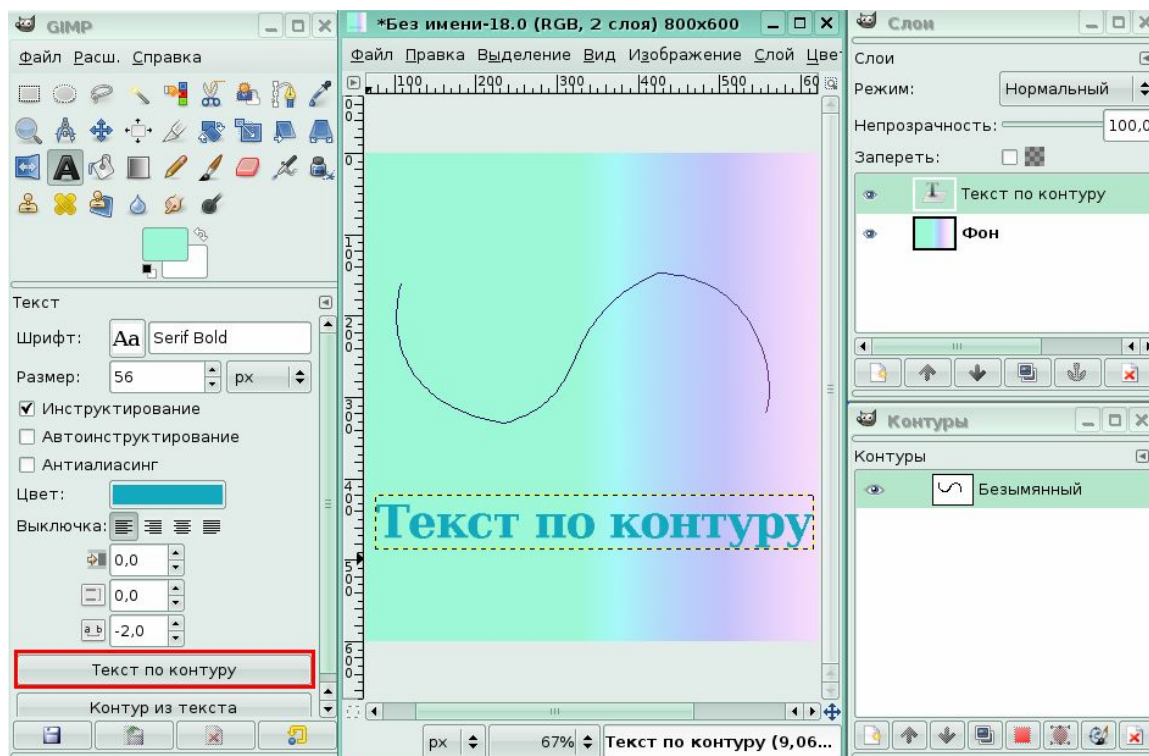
GIMP

Файл Расш. Справка

Текст

Шрифт: Aa Serif Bold

Размер: 56 px

Инструктирование

Автоинструктирование

Антиалиасинг

Цвет:

Выключка:

0,0

0,0

-2,0

Текст по контуру

Контур из текста

*Без имени-18.0 (RGB, 2 слоя) 800x600

Файл Правка Выделение Вид Изображение Слой Цвет

100 200 300 400 500 60

0 1 2 3 4 5 6

Текст по контуру

px 67% Текст по контуру (9,06...

Слои

Слои

Режим: Нормальный

Непрозрачность: 100,0

Запереть:

Текст по контуру

Фон

Контуры

Контуры

Безымянный